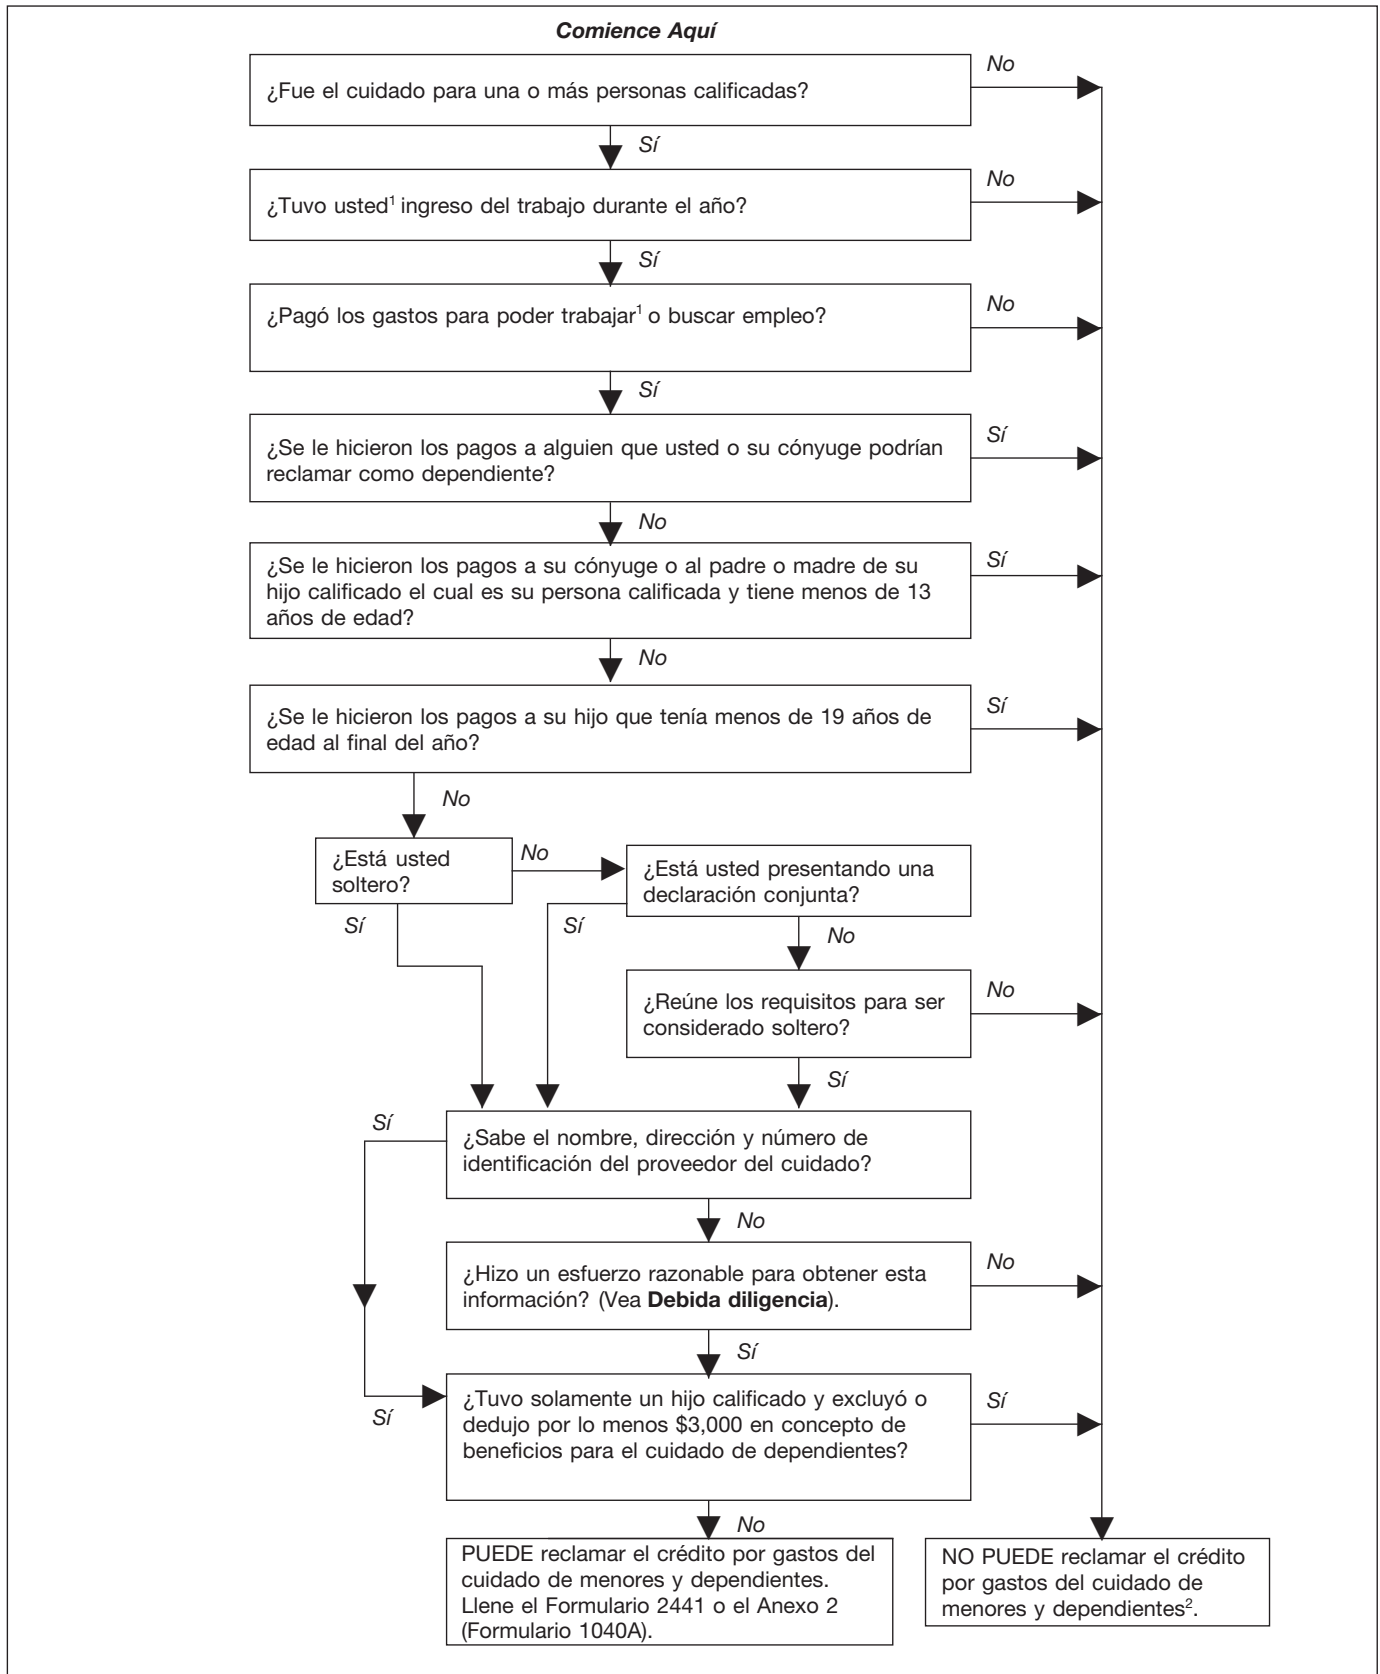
Comience Aquí

¿Fue el cuidado para una o más personas calificadas?

No

Sí

¿Tuvo usted$^1$ ingreso del trabajo durante el año?

No

Sí

¿Pagó los gastos para poder trabajar$^1$ o buscar empleo?

No

Sí

¿Se le hicieron los pagos a alguien que usted o su cónyuge podrían reclamar como dependiente?

Sí

No

¿Se le hicieron los pagos a su cónyuge o al padre o madre de su hijo calificado el cual es su persona calificada y tiene menos de 13 años de edad?

Sí

No

¿Se le hicieron los pagos a su hijo que tenía menos de 19 años de edad al final del año?

Sí

No

¿Está usted soltero?

No

¿Está usted presentando una declaración conjunta?

Sí

Sí

No

¿Reúne los requisitos para ser considerado soltero?

No

Sí

Sí

¿Sabe el nombre, dirección y número de identificación del proveedor del cuidado?

No

¿Hizo un esfuerzo razonable para obtener esta información? (Vea **Debida diligencia**).

No

Sí

Sí

¿Tuvo solamente un hijo calificado y excluyó o dedujo por lo menos $3,000 en concepto de beneficios para el cuidado de dependientes?

Sí

No

PUEDE reclamar el crédito por gastos del cuidado de menores y dependientes. Llene el Formulario 2441 o el Anexo 2 (Formulario 1040A).

NO PUEDE reclamar el crédito por gastos del cuidado de menores y dependientes$^2$.